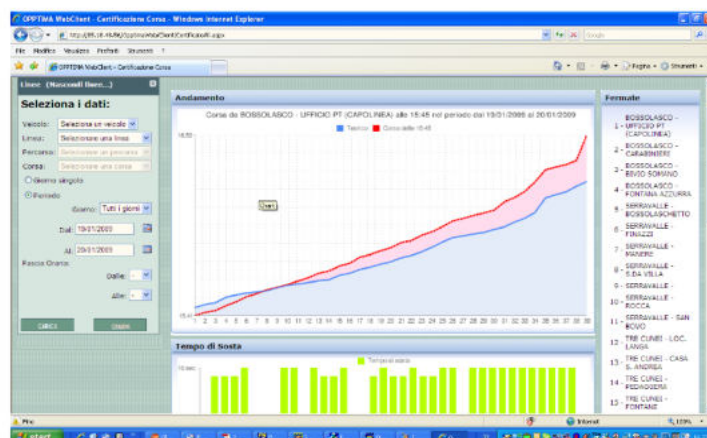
OPPTIMA WebClient - Certificazione Corsa - Windows Internet Explorer

http://89.18.48.98/OpptimaWebClient/Certificazioni.aspx

Google

File Modifica Visualizza Preferiti Strumenti ?

OPPTIMA WebClient - Certificazione Corsa

Pagina Strumenti

Linee (Nascondi linee...)

Seleziona i dati:

Veicolo: Seleziona un veicolo

Linea: Selezionare una linea

Percorso: Selezionare un percorso

Corsa: Selezionare una corsa

Giorno singolo

Periodo

Giorno: Tutti i giorni

Dal: 19/01/2009

Al: 20/01/2009

Fascia Oraria:

Dalle: -

Alle: -

CARICA

GRAFICI

Andamento

Corsa da BOSSOLASCO - UFFICIO PT (CAPOLINEA) alle 15:45 nel periodo dal 19/01/2009 al 20/01/2009

Teorico Corsa alle 15:45

16:50

15:45

1 2 3 4 5 6 7 8 9 10 11 12 13 14 15 16 17 18 19 20 21 22 23 24 25 26 27 28 29 30 31 32 33 34 35 36 37 38

Tempo di Sosta

Tempo di sosta

Fermate

1 - BOSSOLASCO - UFFICIO PT (CAPOLINEA)

2 - BOSSOLASCO - CARABINIERI

3 - BOSSOLASCO - BIVIO SOMANO

4 - BOSSOLASCO - FONTANA AZZURRA

5 - SERRAVALLE - BOSSOLASCHETTO

6 - SERRAVALLE - FINAZZI

7 - SERRAVALLE - MANERE

8 - SERRAVALLE - S.DA VILLA

9 - SERRAVALLE -

10 - SERRAVALLE - ROCCA

11 - SERRAVALLE - SAN BOVO

12 - TRE CUNEI - LOC. LANGA

13 - TRE CUNEI - CASA S. ANDREA

14 - TRE CUNEI - BEDAGGERA

15 - TRE CUNEI - FONTANE

Fine

Internet

100%

start